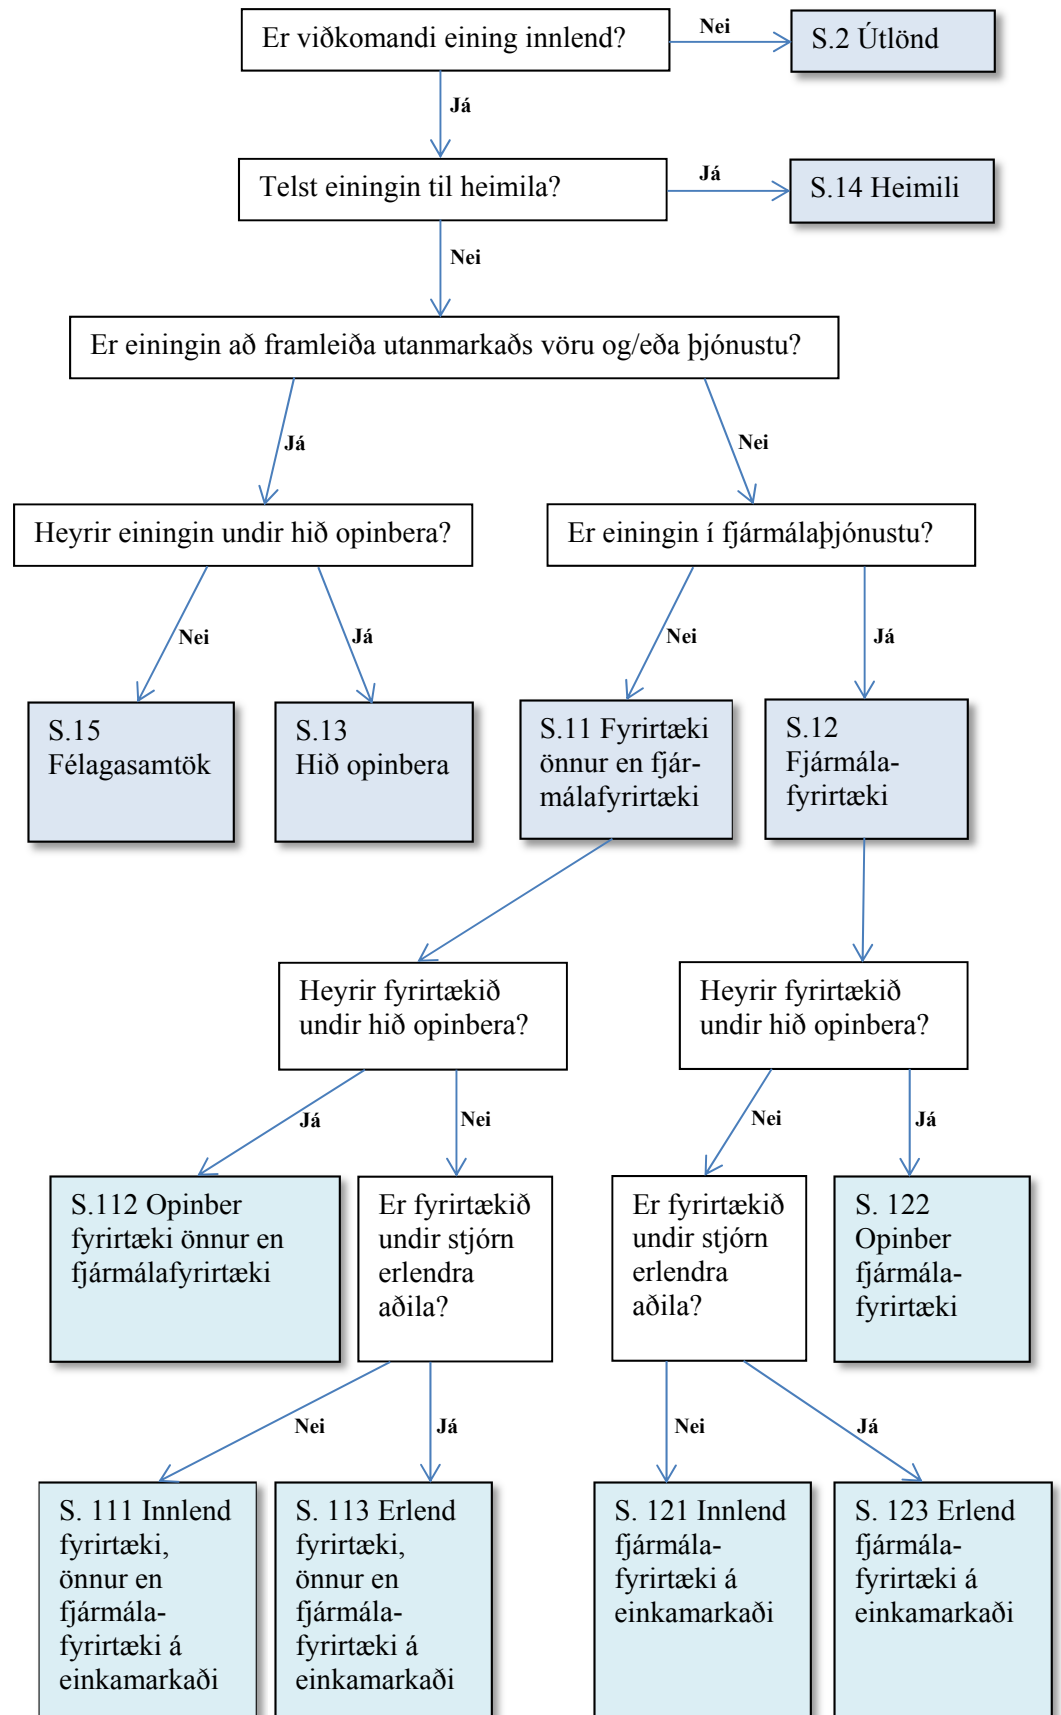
Er viðkomandi eining innlend?

Nei

S.2 Útlönd

Já

Telst einingin til heimila?

Já

S.14 Heimili

Nei

Er einingin að framleiða utanmarkaðs vöru og/eða þjónustu?

Já

Nei

Heyrir einingin undir hið opinbera?

Er einingin í fjármálaþjónustu?

Nei

Já

Nei

Já

S.15 Félagasamtök

S.13 Hið opinbera

S.11 Fyrirtæki önnur en fjármálafyrirtæki

S.12 Fjármálafyrirtæki

Heyrir fyrirtækið undir hið opinbera?

Heyrir fyrirtækið undir hið opinbera?

Já

Nei

Nei

Já

S.112 Opinber fyrirtæki önnur en fjármálafyrirtæki

Er fyrirtækið undir stjórn erlendra aðila?

Er fyrirtækið undir stjórn erlendra aðila?

S. 122 Opinber fjármálafyrirtæki

Nei

Já

Nei

Já

S. 111 Innlend fyrirtæki, önnur en fjármálafyrirtæki á einkamarkaði

S. 113 Erlend fyrirtæki, önnur en fjármálafyrirtæki á einkamarkaði

S. 121 Innlend fjármálafyrirtæki á einkamarkaði

S. 123 Erlend fjármálafyrirtæki á einkamarkaði